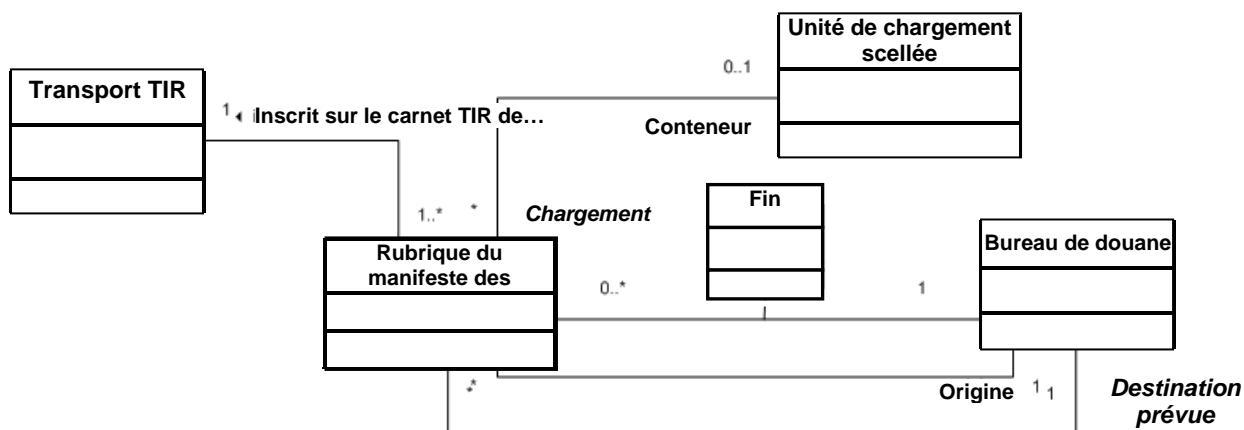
Unité de chargement scellée

Transport TIR

0..1

1 ◂ Inscrit sur le carnet TIR de…

Conteneur

1..*

*

Chargement

Fin

Rubrique du manifeste des

Bureau de douane

0..*

1

*

Origine

1 1

Destination prévue